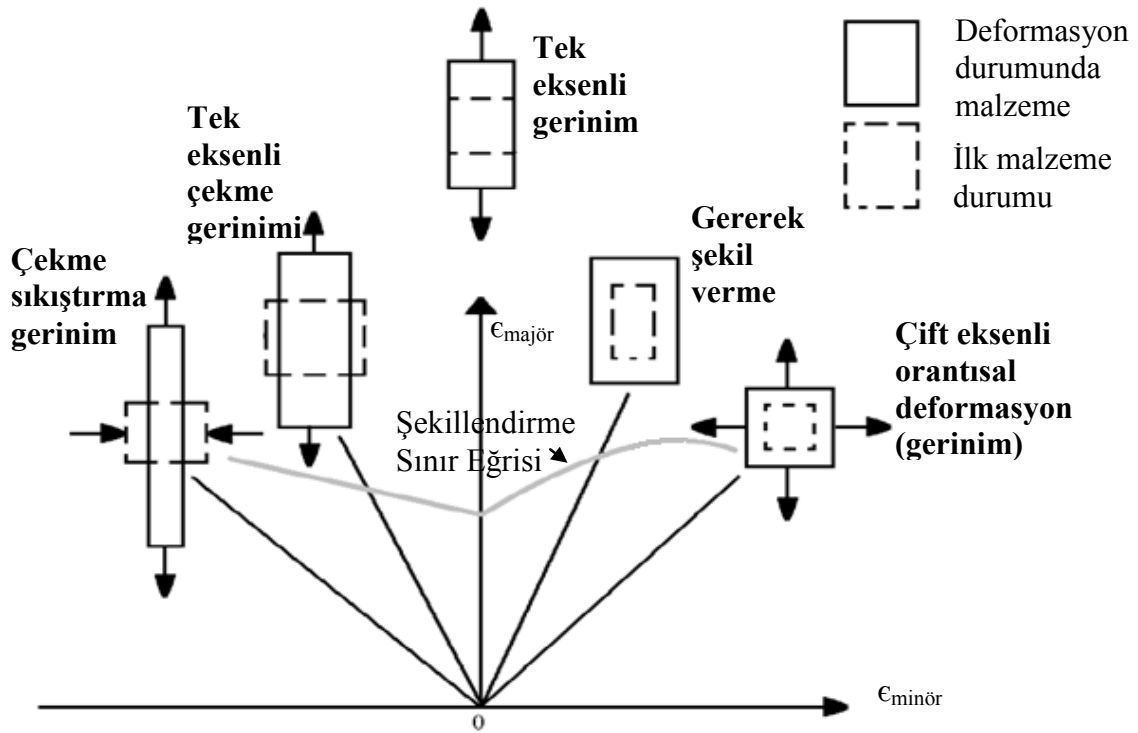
Deformasyon durumunda malzeme

İlk malzeme durumu

Tek eksenli gerinim

Tek eksenli çekme gerinimi

Gererek şekil verme

Çekme sıkıştırma gerinim

$\epsilon_{majör}$

Çift eksenli orantısal deformasyon (gerinim)

Şekillendirme Sınır Eğrisi

$\epsilon_{minör}$

0